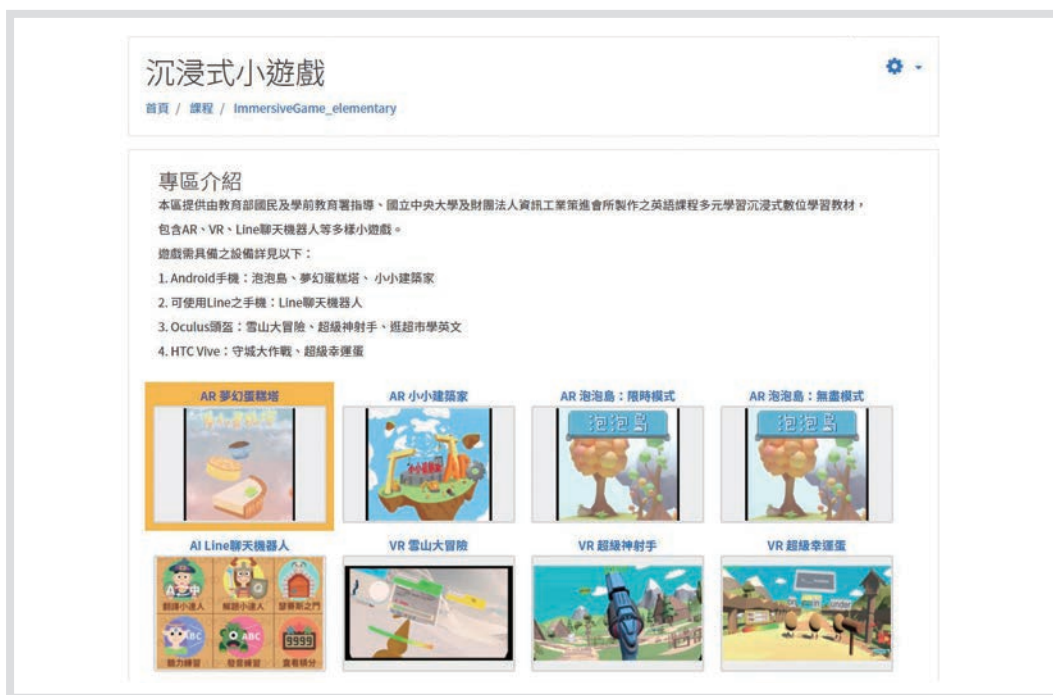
沉浸式小遊戲

首頁 / 課程 / ImmersiveGame_elementary

專區介紹

本區提供由教育部國民及學前教育署指導、國立中央大學及財團法人資訊工業策進會所製作之英語課程多元學習沉浸式數位學習教材，包含AR、VR、Line聊天機器人等多樣小遊戲。

遊戲需具備之設備詳見以下：

1. Android手機：泡泡島、夢幻蛋糕塔、小小建築家

2. 可使用Line之手機：Line聊天機器人

3. Oculus頭盔：雪山大冒險、超級神射手、逛超市學英文

4. HTC Vive：守城大作戰、超級幸運蛋

AR 夢幻蛋糕塔

AR 小小建築家

AR 泡泡島：限時模式

泡泡島

AR 泡泡島：無盡模式

泡泡島

AI Line聊天機器人

翻譯小達人

解題小達人

普普斯之門

聽力練習

發音練習

9999

查看積分

VR 雪山大冒險

VR 超級神射手

VR 超級幸運蛋